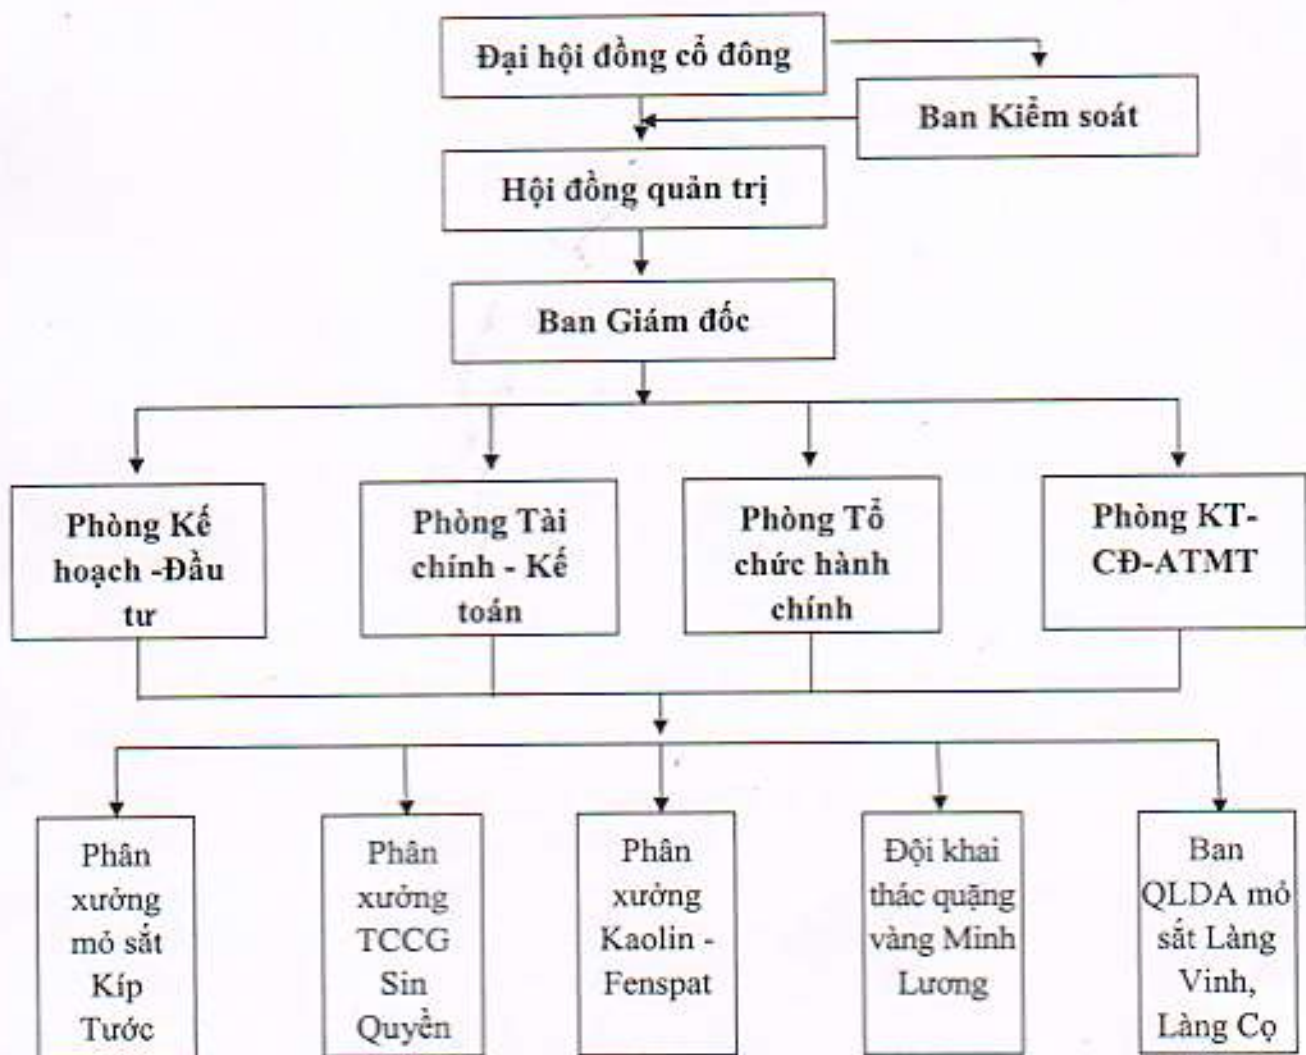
Đại hội đồng cổ đông

Ban Kiểm soát

Hội đồng quản trị

Ban Giám đốc

Phòng Kế hoạch -Đầu tư

Phòng Tài chính - Kế toán

Phòng Tổ chức hành chính

Phòng KT-CĐ-ATMT

Phân xưởng mỏ sắt Kíp Tước

Phân xưởng TCCG Sin Quyền

Phân xưởng Kaolin - Fenspat

Đội khai thác quặng vàng Minh Lương

Ban QLDA mỏ sắt Làng Vinh, Làng Cọ